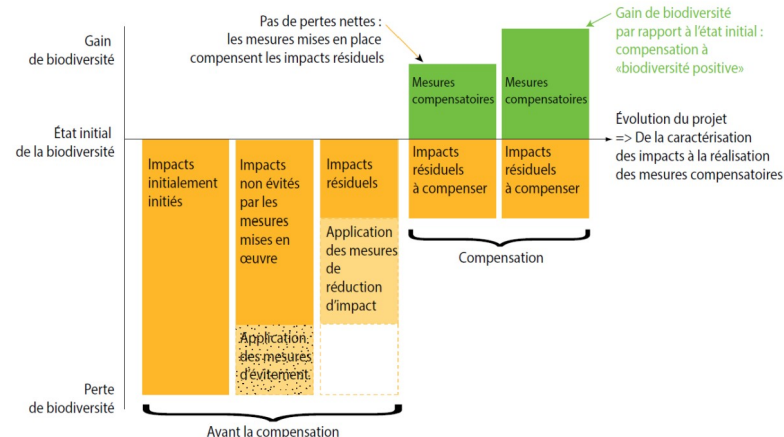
Pas de pertes nettes : les mesures mises en place compensent les impacts résiduels

Gain de biodiversité par rapport à l'état initial : compensation à «biodiversité positive»

Gain de biodiversité

État initial de la biodiversité

Perte de biodiversité

Impacts initialement initiés

Impacts non évités par les mesures mises en œuvre

Application des mesures d'évitement

Impacts résiduels

Application des mesures de réduction d'impact

Mesures compensatoires

Impacts résiduels à compenser

Mesures compensatoires

Impacts résiduels à compenser

Évolution du projet => De la caractérisation des impacts à la réalisation des mesures compensatoires

Compensation

Avant la compensation